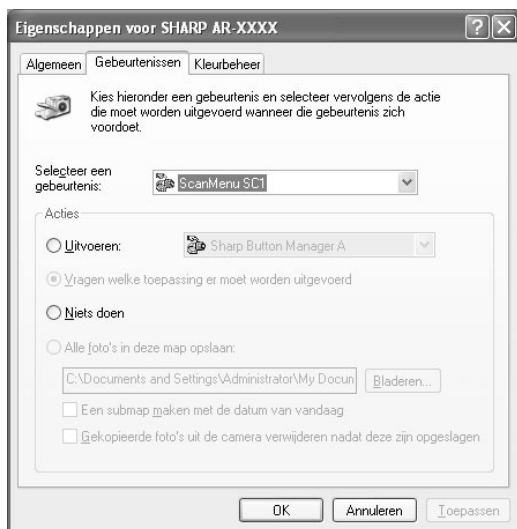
Eigenschappen voor SHARP AR-XXXX

Algemeen | Gebeurtenissen | Kleurbeheer

Kies hieronder een gebeurtenis en selecteer vervolgens de actie die moet worden uitgevoerd wanneer die gebeurtenis zich voordoet.

Selecteer een gebeurtenis:

ScanMenu SC1

Acties

Uitvoeren:

Sharp Button Manager A

Vragen welke toepassing er moet worden uitgevoerd

Niets doen

Alle foto's in deze map opslaan:

C:\Documents and Settings\Administrator\My Docun

Bladeren...

Een submap maken met de datum van vandaag

Gekopieerde foto's uit de camera verwijderen nadat deze zijn opgeslagen

OK

Annuleren

Toepassen